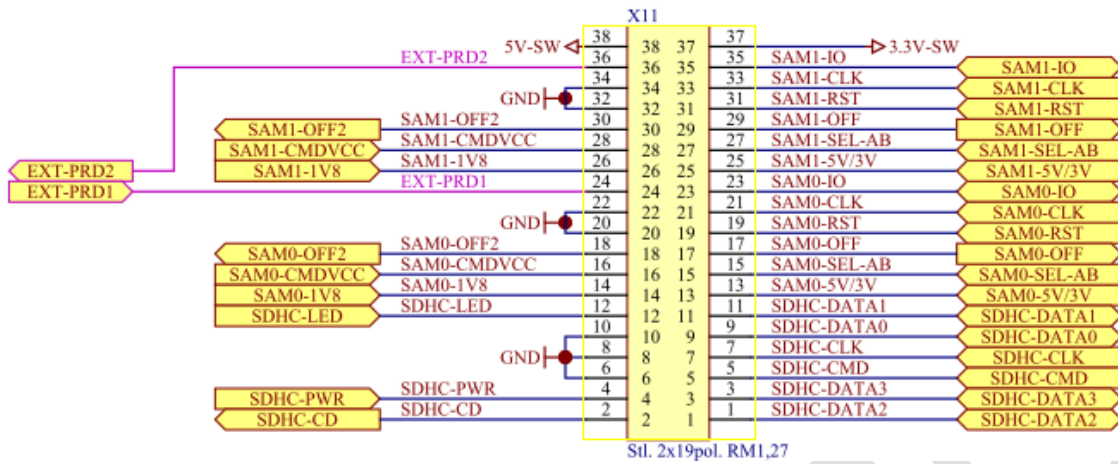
X11

5V-SW
EXT-PRD2
GND
SAM1-OFF2
SAM1-CMDVCC
SAM1-1V8
EXT-PRD2
EXT-PRD1
SAM1-OFF2
SAM1-CMDVCC
SAM1-1V8
EXT-PRD1
GND
SAM0-OFF2
SAM0-CMDVCC
SAM0-1V8
SDHC-LED
SAM0-OFF2
SAM0-CMDVCC
SAM0-1V8
SDHC-LED
GND
SDHC-PWR
SDHC-CD
SDHC-PWR
SDHC-CD

38 38 37 37
36 36 35 35
34 34 33 33
32 32 31 31
30 30 29 29
28 28 27 27
26 26 25 25
24 24 23 23
22 22 21 21
20 20 19 19
18 18 17 17
16 16 15 15
14 14 13 13
12 12 11 11
10 10 9 9
8 8 7 7
6 6 5 5
4 4 3 3
2 2 1 1

3.3V-SW
SAM1-IO
SAM1-CLK
SAM1-RST
SAM1-OFF
SAM1-SEL-AB
SAM1-5V/3V
SAM0-IO
SAM0-CLK
SAM0-RST
SAM0-OFF
SAM0-SEL-AB
SAM0-5V/3V
SDHC-DATA1
SDHC-DATA0
SDHC-CLK
SDHC-CMD
SDHC-DATA3
SDHC-DATA2

SAM1-IO
SAM1-CLK
SAM1-RST
SAM1-OFF
SAM1-SEL-AB
SAM1-5V/3V
SAM0-IO
SAM0-CLK
SAM0-RST
SAM0-OFF
SAM0-SEL-AB
SAM0-5V/3V
SDHC-DATA1
SDHC-DATA0
SDHC-CLK
SDHC-CMD
SDHC-DATA3
SDHC-DATA2

Stl. 2x19pol. RM1,27